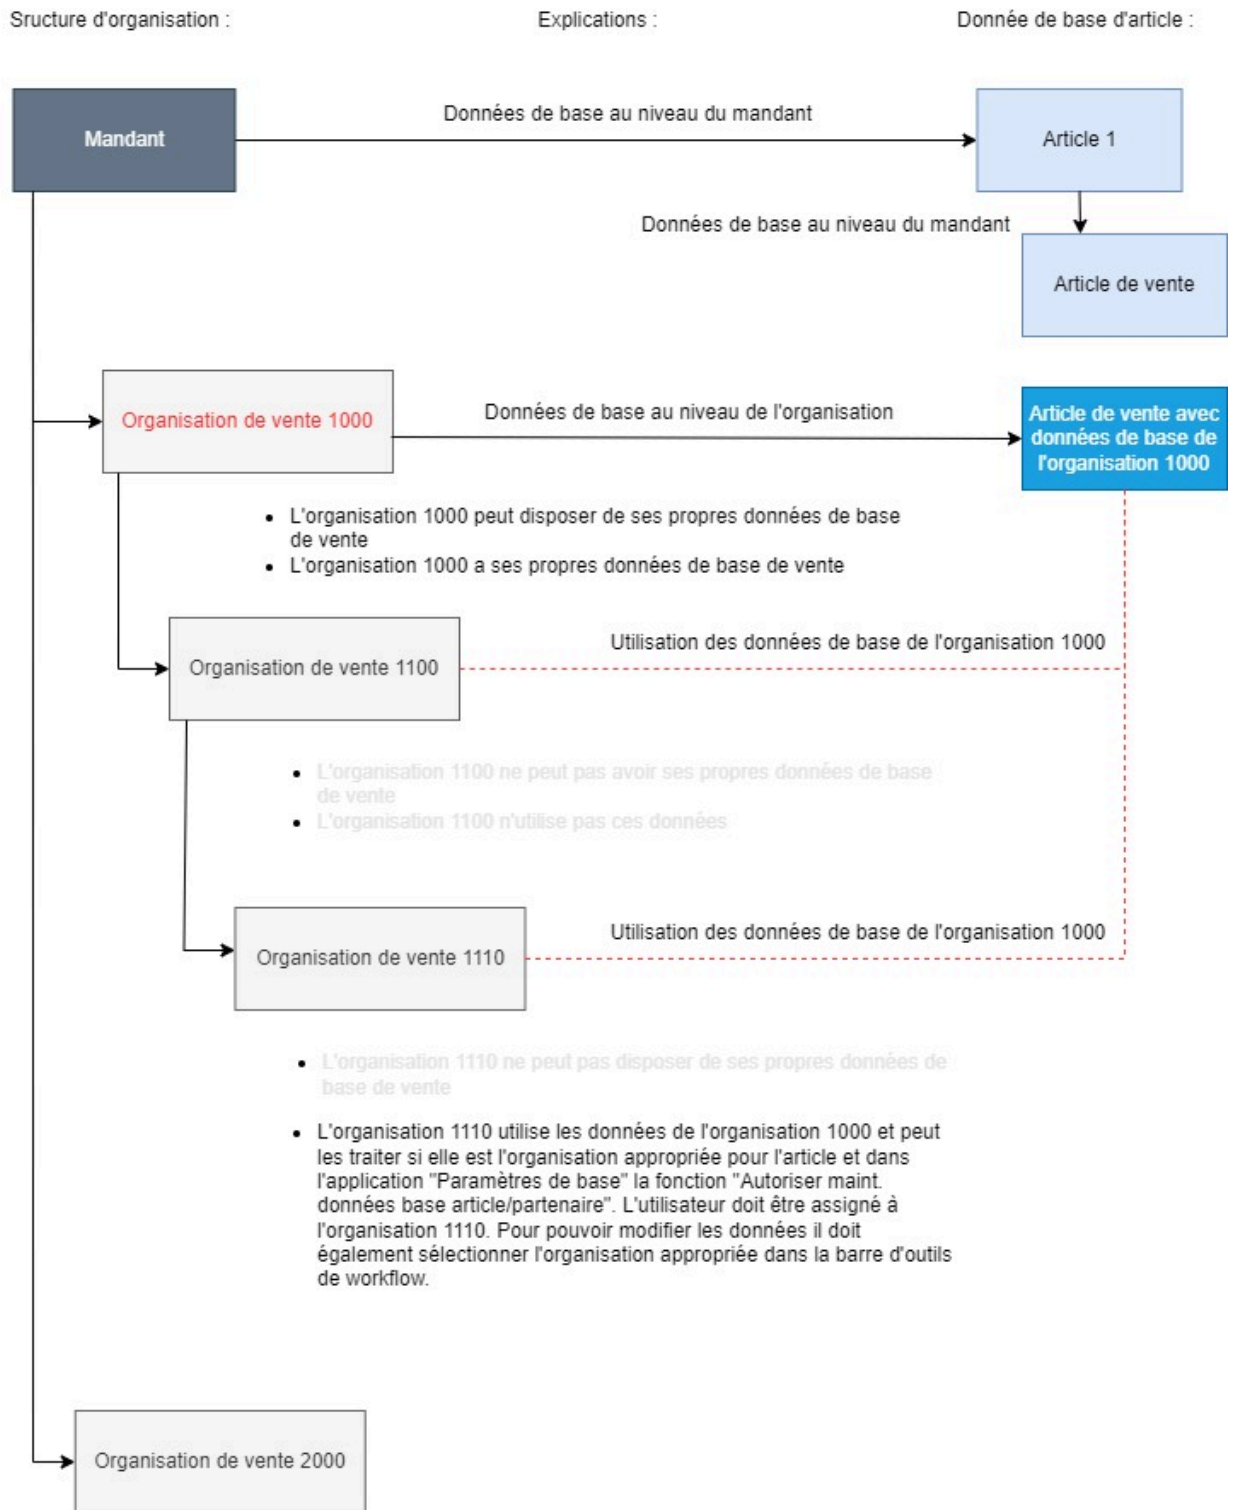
Sructure d'organisation :

Explications :

Donnée de base d'article :

Mandant

Données de base au niveau du mandant

Article 1

Données de base au niveau du mandant

Article de vente

Organisation de vente 1000

Données de base au niveau de l'organisation

Article de vente avec données de base de l'organisation 1000

- L'organisation 1000 peut disposer de ses propres données de base de vente
- L'organisation 1000 a ses propres données de base de vente

Organisation de vente 1100

Utilisation des données de base de l'organisation 1000

- L'organisation 1100 ne peut pas avoir ses propres données de base de vente
- L'organisation 1100 n'utilise pas ces données

Organisation de vente 1110

Utilisation des données de base de l'organisation 1000

- L'organisation 1110 ne peut pas disposer de ses propres données de base de vente

- L'organisation 1110 utilise les données de l'organisation 1000 et peut les traiter si elle est l'organisation appropriée pour l'article et dans l'application "Paramètres de base" la fonction "Autoriser maint. données base article/partenaire". L'utilisateur doit être assigné à l'organisation 1110. Pour pouvoir modifier les données il doit également sélectionner l'organisation appropriée dans la barre d'outils de workflow.

Organisation de vente 2000